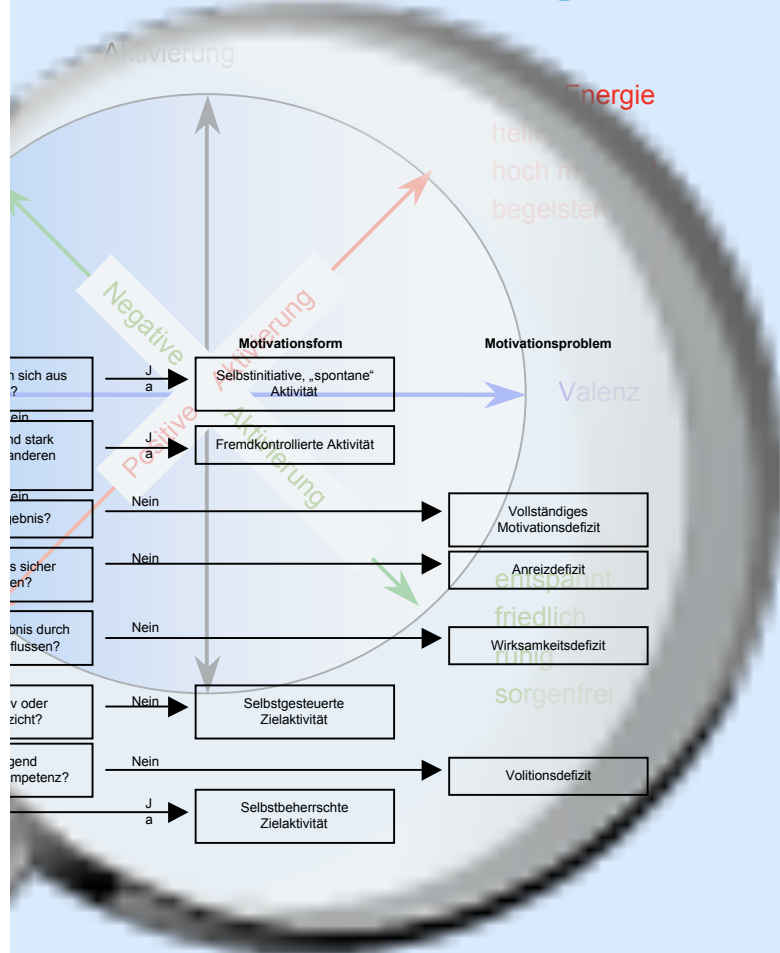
Aktivierung

Energie
heit
hoch m
begeister

Negative Aktivierung
Positive Aktivierung

Motivationsform

Motivationsproblem

n sich aus
?

Ja

Selbstinitiative, „spontane“ Aktivität

Valenz

Nein

nd stark
anderen

Ja

Fremdkontrollierte Aktivität

Nein

gebnis?

Nein

Vollständiges Motivationsdefizit

s sicher
en?

Nein

Anreizdefizit

entspannt
friedlich
ruhig
sorgenfrei

bnis durch
flussen?

Nein

Wirksamkeitsdefizit

v oder
zicht?

Nein

Selbstgesteuerte Zielaktivität

gend
mpetenz?

Nein

Volitionsdefizit

Ja

Selbstbeherrschte Zielaktivität